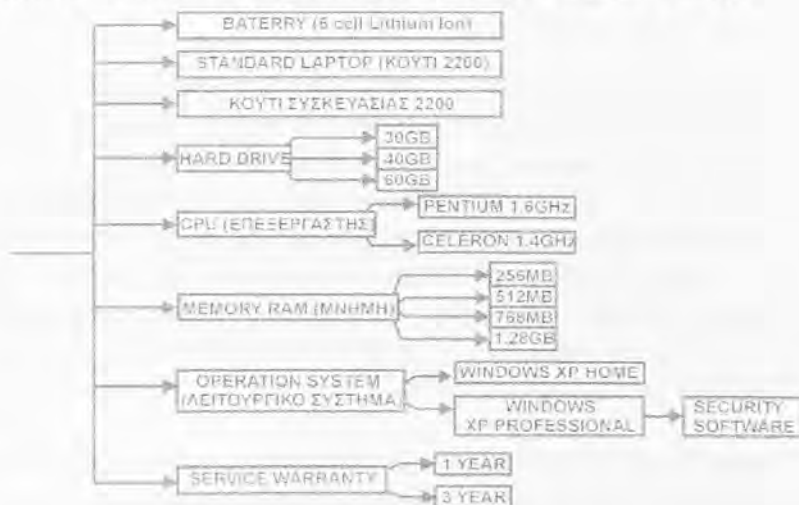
BATERRY (6 cell Lithium Ion)

STANDARD LAPTOP (ΚΟΥΤΙ 2200)

ΚΟΥΤΙ ΣΥΣΚΕΥΑΣΙΑΣ 2200

HARD DRIVE

30GB

40GB

60GB

CPU (ΕΠΕΞΕΡΓΑΣΤΗΣ)

PENTIUM 1.6GHz

CELERON 1.4GHZ

MEMORY RAM (ΜΝΗΜΗ)

256MB

512MB

768MB

1.28GB

OPERATION SYSTEM (ΛΕΙΤΟΥΡΓΙΚΟ ΣΥΣΤΗΜΑ)

WINDOWS XP HOME

WINDOWS XP PROFESSIONAL

SECURITY SOFTWARE

SERVICE WARRANTY

1 YEAR

3 YEAR